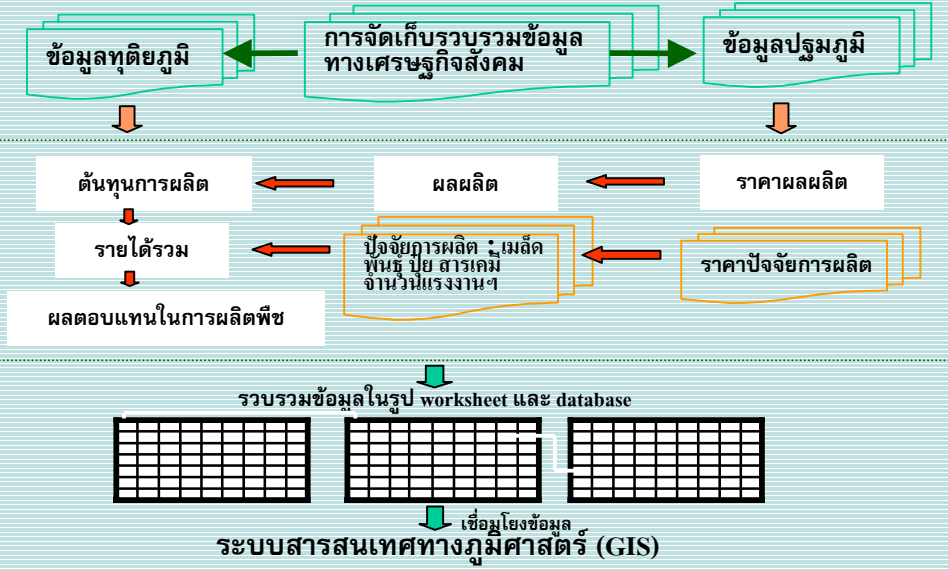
ข้อมูลทุติยภูมิ

การจัดเก็บรวบรวมข้อมูลทางเศรษฐกิจสังคม

ข้อมูลปฐมภูมิ

ต้นทุนการผลิต

ผลผลิต

ราคาผลผลิต

รายได้รวม

ปัจจัยการผลิต : เมล็ดพันธุ์ ปุ๋ย สารเคมี จำนวนแรงงานฯ

ราคาปัจจัยการผลิต

ผลตอบแทนในการผลิตพืช

รวบรวมข้อมูลในรูป worksheet และ database

เชื่อมโยงข้อมูล

ระบบสารสนเทศทางภูมิศาสตร์ (GIS)